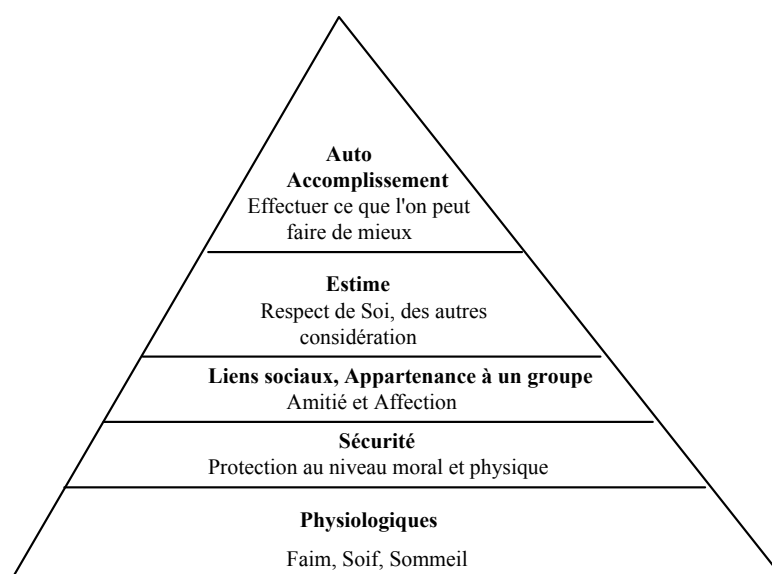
Auto Accomplissement
Effectuer ce que l'on peut faire de mieux

Estime
Respect de Soi, des autres considération

Liens sociaux, Appartenance à un groupe
Amitié et Affection

Sécurité
Protection au niveau moral et physique

Physiologiques
Faim, Soif, Sommeil